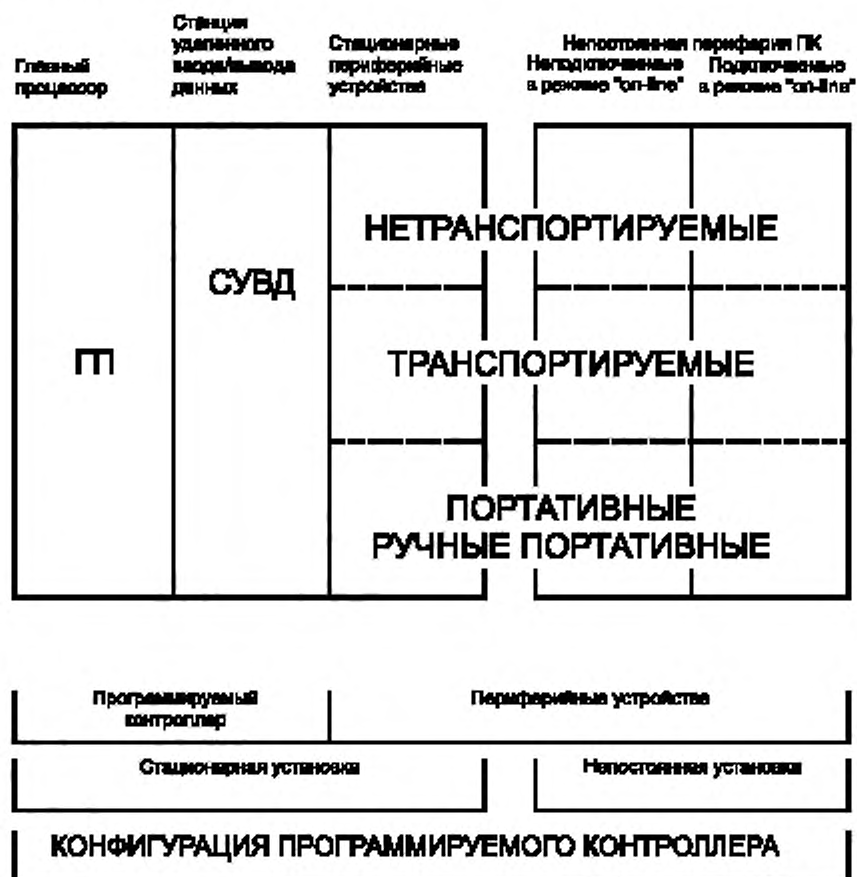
Главный процессор

Станции удаленного ввода/вывода данных

Стационарные периферийные устройства

Непостоянная периферия ПК

Неподключенные в режиме "on-line"

Подключенные в режиме "on-line"

ГП

СУВД

НЕТРАНСПОРТИРУЕМЫЕ

ТРАНСПОРТИРУЕМЫЕ

ПОРТАТИВНЫЕ
РУЧНЫЕ ПОРТАТИВНЫЕ

Программируемый контроллер

Периферийные устройства

Стационарная установка

Непостоянная установка

КОНФИГУРАЦИЯ ПРОГРАММИРУЕМОГО КОНТРОЛЛЕРА